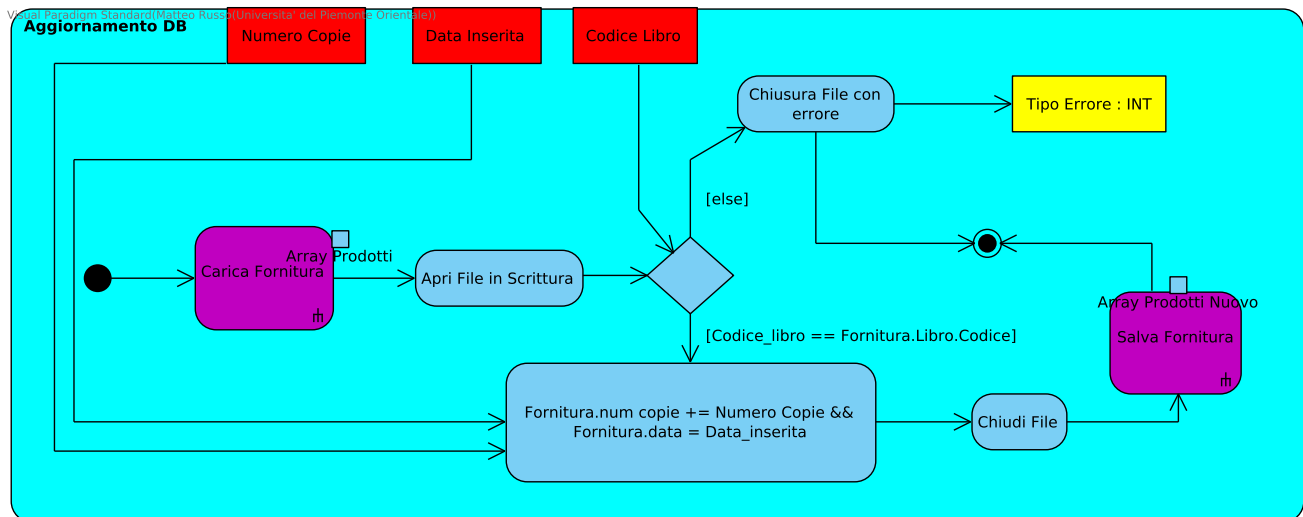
Visual Paradigm Standard(Matteo Russo(Universita' del Piemonte Orientale))

Aggiornamento DB

Numero Copie

Data Inserita

Codice Libro

Chiusura File con errore

Tipo Errore : INT

[else]

Array Prodotti

Carica Fornitura

Apri File in Scrittura

Array Prodotti Nuovo

Salva Fornitura

[Codice_libro == Fornitura.Libro.Codice]

Fornitura.num copie += Numero Copie && Fornitura.data = Data_inserita

Chiudi File